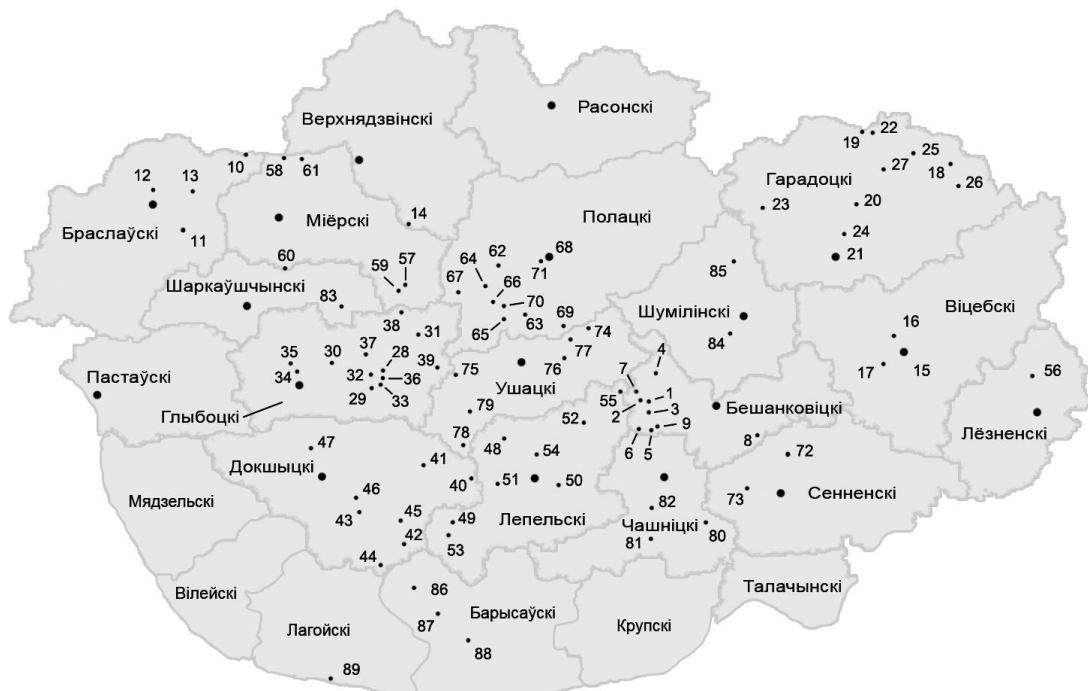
Расонскі

Верхнядзвінскі

19 22
25
27 18 26
Гарадоцкі
20
23
24
21

12 13
10 58 61
Браслаўскі
11
Міёрскі
14

Полацкі
68
64 62
71
67 66
70
65 63
69
74
77
76

Шумілінскі
85
84

Віцебскі
16
15
17
56
Лёзненскі

60
59 57
Шаркаўшчынскі
83
38 31
37
35 30 28
34 32 36
39 75
29 33
Пастаўскі
Глыбоцкі

Ушацкі
79
4
7
55 1
2 3
9
6 5
52
Бешанковіцкі
8
72
73
Сенненскі

78
48 54
41
47
Докшыцкі
40 51 50
46
43
45 49
42
53
44
Мядзельскі
Лепельскі
82
Чашніцкі
80
81

Вілейскі
86
87
Барысаўскі
Лагойскі
88
89
Крупскі
Талачынскі